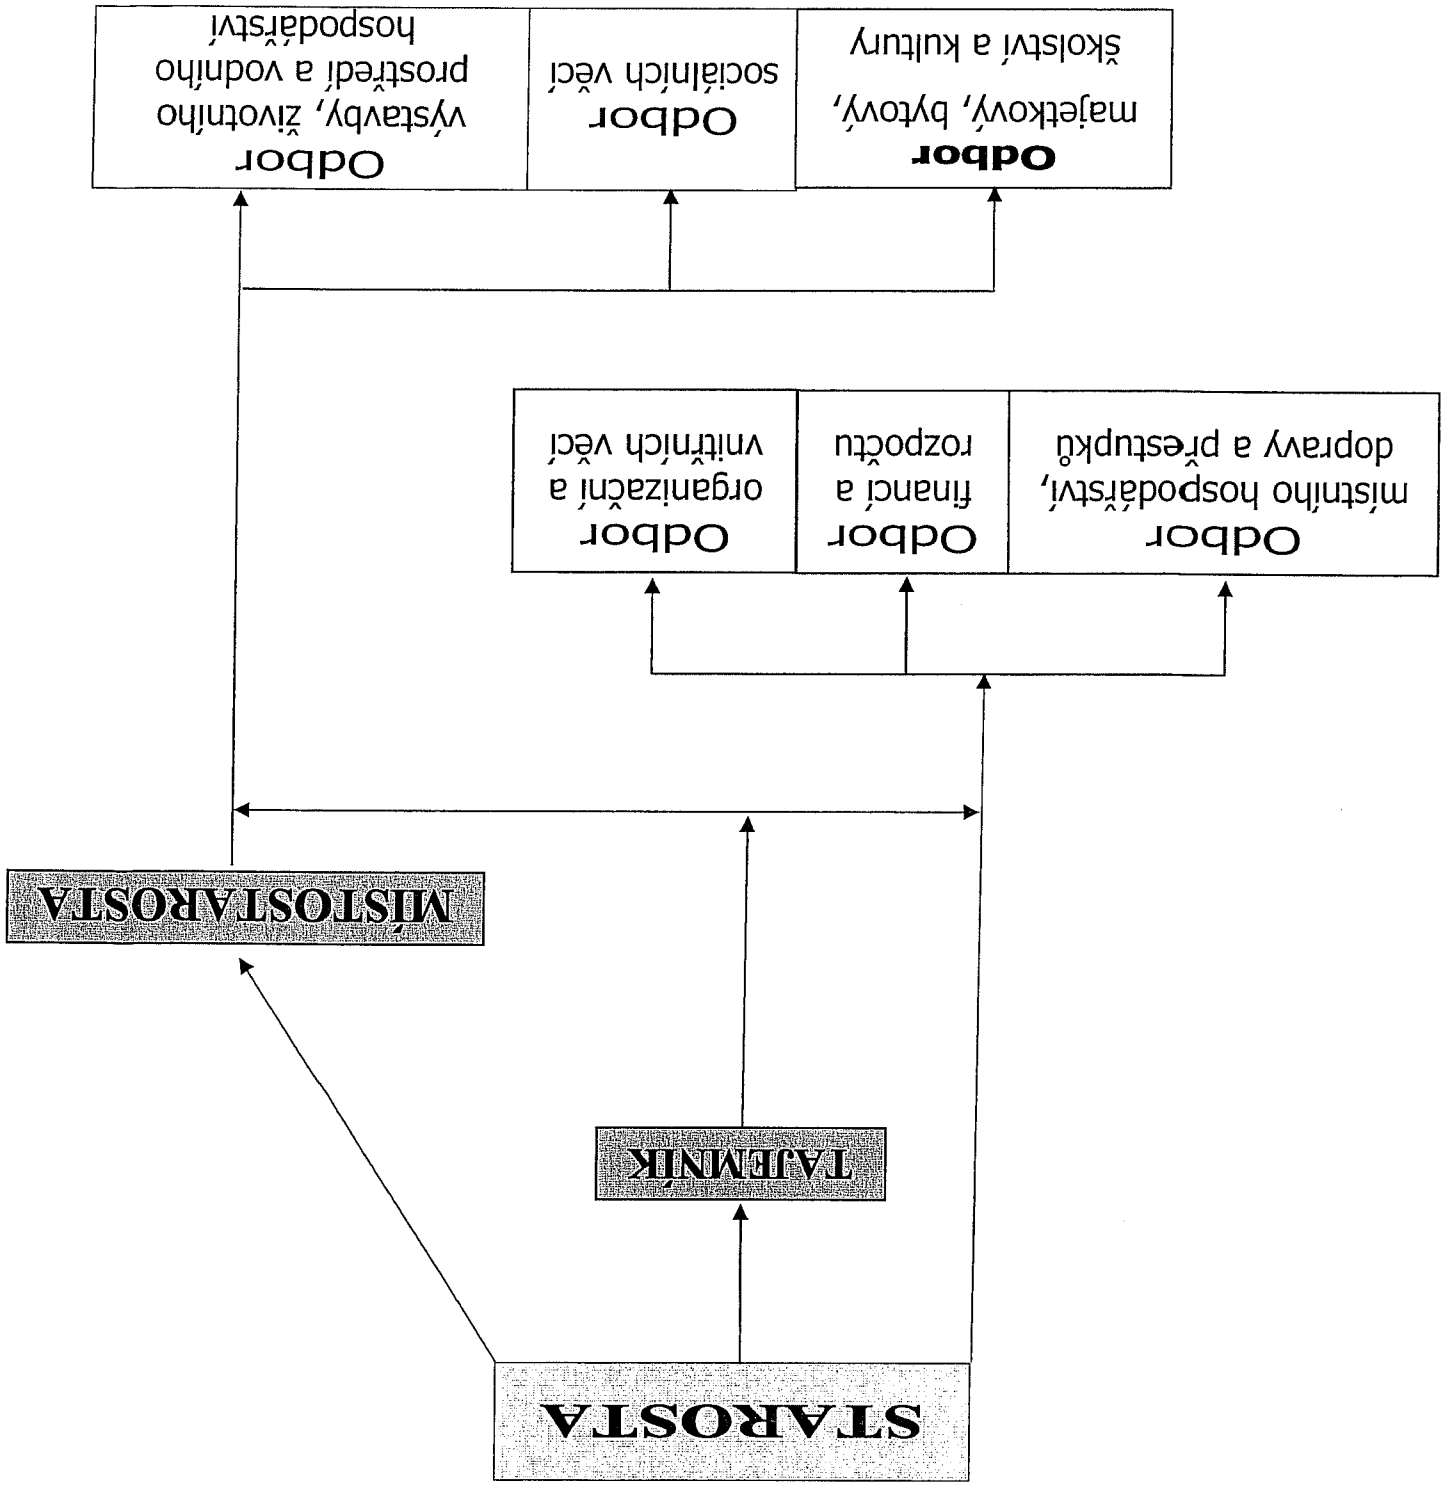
STAROSTA

TAJEMNÍK

MÍSTOSTAROSTA

Odbor místního hospodářství, dopravy a přestupků

Odbor financí a rozpočtu

Odbor organizační a vnitřních věcí

Odbor majetkový, bytový, školství a kultury

Odbor sociálních věcí

Odbor výstavby, životního prostředí a vodního hospodářství